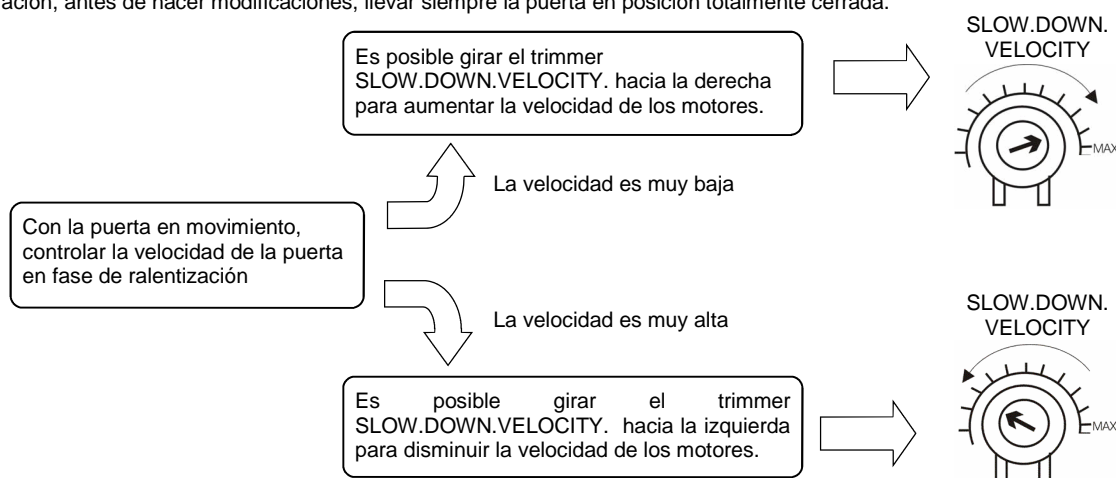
ación, antes de hacer modificaciones, llevar siempre la puerta en posición totalmente cerrada.

Es posible girar el trimmer SLOW.DOWN.VELOCITY. hacia la derecha para aumentar la velocidad de los motores.

SLOW.DOWN. VELOCITY

MAX

La velocidad es muy baja

Con la puerta en movimiento, controlar la velocidad de la puerta en fase de ralentización

La velocidad es muy alta

SLOW.DOWN. VELOCITY

Es posible girar el trimmer SLOW.DOWN.VELOCITY. hacia la izquierda para disminuir la velocidad de los motores.

MAX